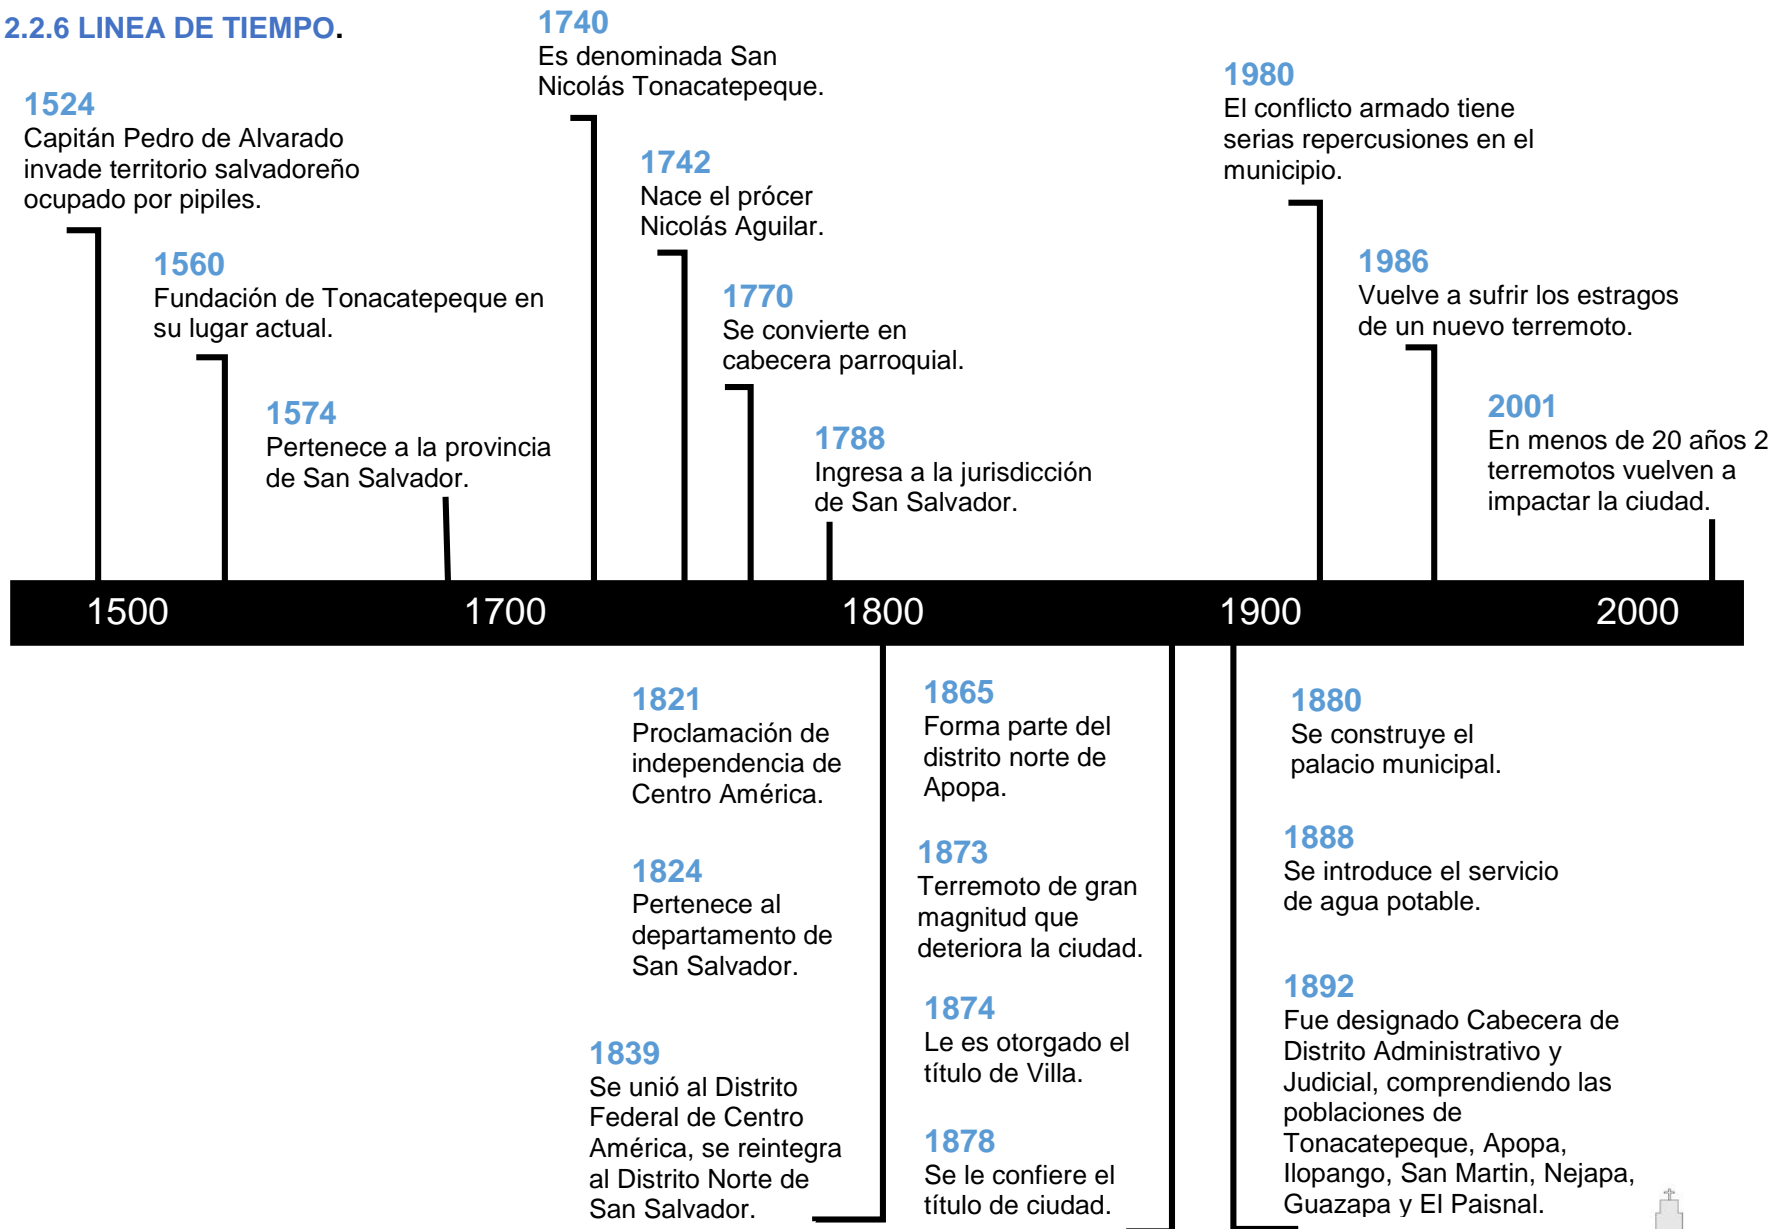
2.2.6 LINEA DE TIEMPO.

1524
Capitán Pedro de Alvarado invade territorio salvadoreño ocupado por pipiles.

1560
Fundación de Tonacatepeque en su lugar actual.

1574
Pertenece a la provincia de San Salvador.

1740
Es denominada San Nicolás Tonacatepeque.

1742
Nace el prócer Nicolás Aguilar.

1770
Se convierte en cabecera parroquial.

1788
Ingresa a la jurisdicción de San Salvador.

1980
El conflicto armado tiene serias repercusiones en el municipio.

1986
Vuelve a sufrir los estragos de un nuevo terremoto.

2001
En menos de 20 años 2 terremotos vuelven a impactar la ciudad.

1500 1700 1800 1900 2000

1821
Proclamación de independencia de Centro América.

1824
Pertenece al departamento de San Salvador.

1839
Se unió al Distrito Federal de Centro América, se reintegra al Distrito Norte de San Salvador.

1865
Forma parte del distrito norte de Apopa.

1873
Terremoto de gran magnitud que deteriora la ciudad.

1874
Le es otorgado el título de Villa.

1878
Se le confiere el título de ciudad.

1880
Se construye el palacio municipal.

1888
Se introduce el servicio de agua potable.

1892
Fue designado Cabecera de Distrito Administrativo y Judicial, comprendiendo las poblaciones de Tonacatepeque, Apopa, Ilopango, San Martin, Nejapa, Guazapa y El Paisnal.